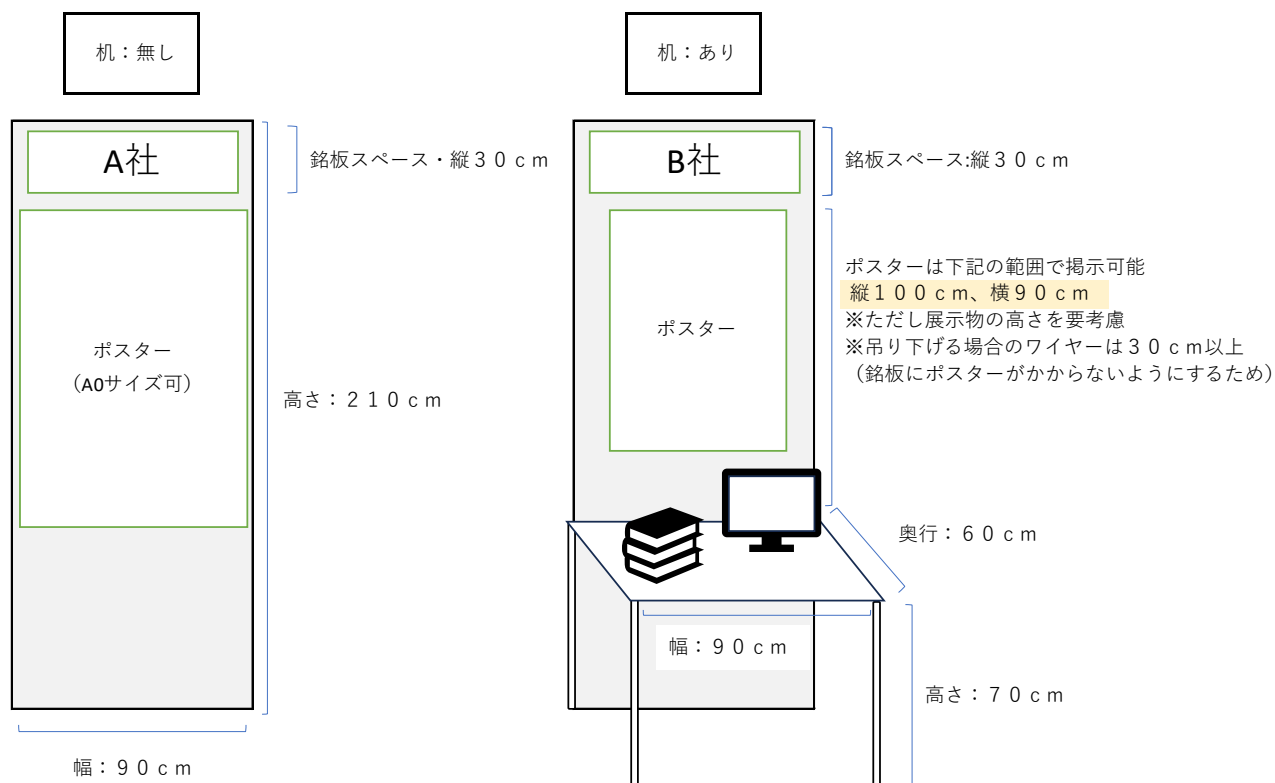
机：無し

A社

銘板スペース・縦３０ｃｍ

ポスター
（A0サイズ可）

高さ：２１０ｃｍ

幅：９０ｃｍ

机：あり

B社

銘板スペース:縦３０ｃｍ

ポスター

ポスターは下記の範囲で掲示可能
縦１００ｃｍ、横９０ｃｍ
※ただし展示物の高さを要考慮
※吊り下げる場合のワイヤーは３０ｃｍ以上
（銘板にポスターがかからないようにするため）

奥行：６０ｃｍ

幅：９０ｃｍ

高さ：７０ｃｍ